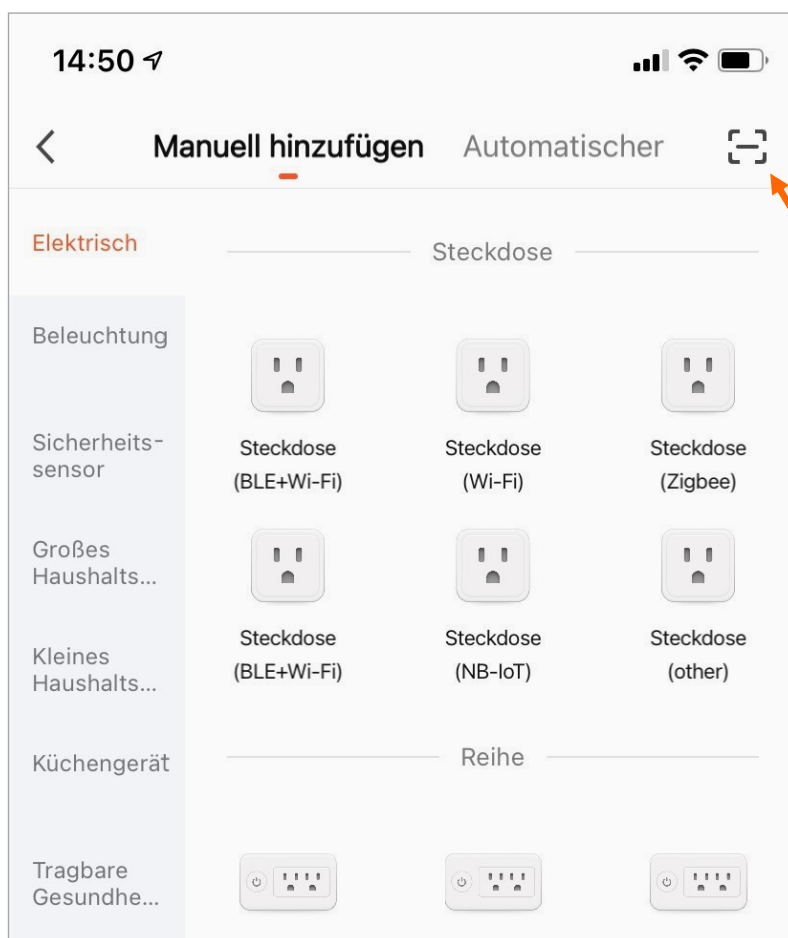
14:50

<

Manuell hinzufügen

Automatischer

Elektrisch

Beleuchtung

Sicherheitssensor

Großes Haushalts...

Kleines Haushalts...

Küchengerät

Tragbare Gesundhe...

Steckdose

Steckdose (BLE+Wi-Fi)

Steckdose (Wi-Fi)

Steckdose (Zigbee)

Steckdose (BLE+Wi-Fi)

Steckdose (NB-IoT)

Steckdose (other)

Reihe